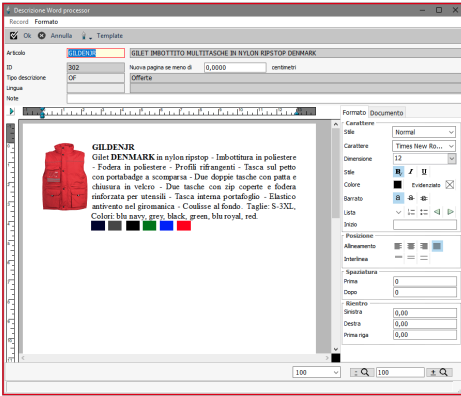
Descrizione Word processor
Record Formato
Ok Annulla Template
Articolo GILDENJR GILET IMBOTTITO MULTITASCHE IN NYLON RIPSTOP DENMARK
ID 302 Nuova pagina se meno di 0,0000 centimetri
Tipo descrizione OF Offerte
Lingua
Note

GILDENJR
Gilet DENMARK in nylon ripstop - Imbottitura in poliestere - Fodera in poliestere - Profili rifrangenti - Tasca sul petto con portabadge a scomparsa - Due doppie tasche con patta e chiusura in velcro - Due tasche con zip coperte e fodera rinforzata per utensili - Tasca interna portafoglio - Elastico antivento nel giromanica - Coulisse al fondo. Taglie: S-3XL, Colori: blu navy, grey, black, green, blu royal, red.

Formato Documento
Carattere
Stile Normal
Carattere Times New Ro...
Dimensione 12
Stile B I U
Colore Evidenziato
Barrato
Lista
Inizio
Posizione
Allineamento
Interlinea
Spaziatura
Prima 0
Dopo 0
Rientro
Sinistra 0,00
Destra 0,00
Prima riga 0,00
100 100